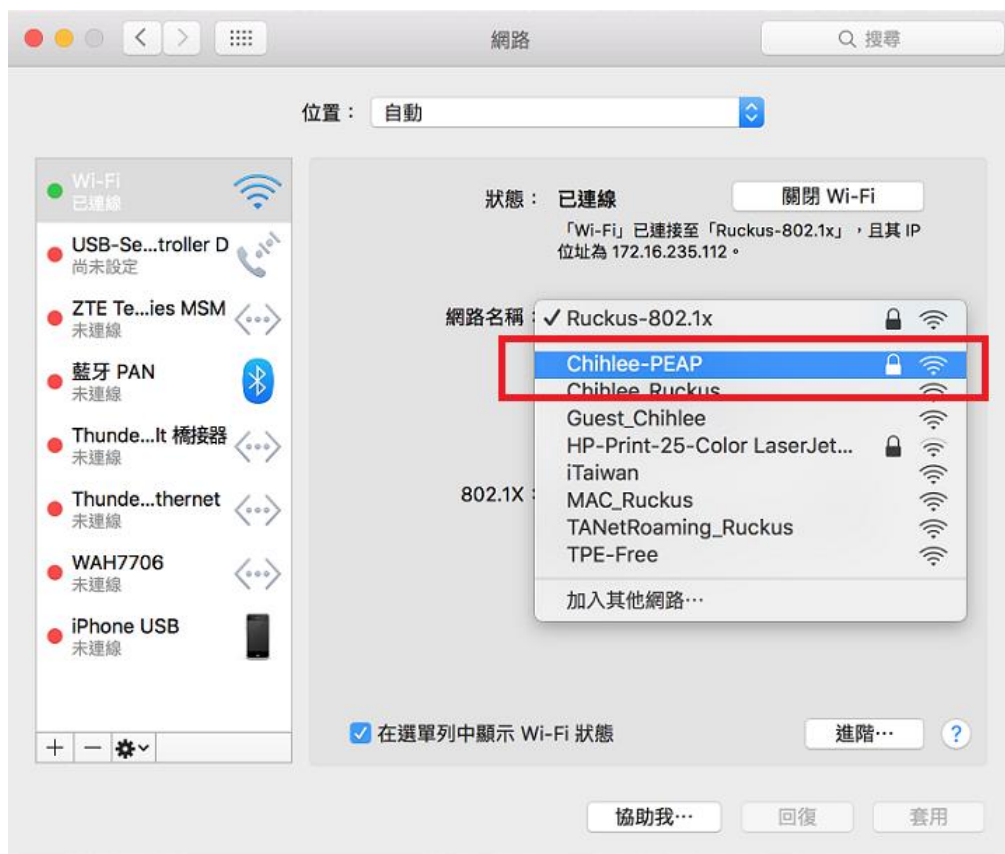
網路

搜尋

位置： 自動

Wi-Fi
已連線

USB-Se...troller D
尚未設定

ZTE Te...ies MSM
未連線

藍牙 PAN
未連線

Thunde...lt 橋接器
未連線

Thunde...thernet
未連線

WAH7706
未連線

iPhone USB
未連線

狀態： 已連線

關閉 Wi-Fi

「Wi-Fi」已連接至「Ruckus-802.1x」，且其 IP 位址為 172.16.235.112。

網路名稱：

✓ Ruckus-802.1x
Chihlee-PEAP
Chihlee_Ruckus
Guest_Chihlee
HP-Print-25-Color LaserJet...
iTaiwan
MAC_Ruckus
TANetRoaming_Ruckus
TPE-Free
加入其他網路⋯

802.1X：

在選單列中顯示 Wi-Fi 狀態

進階⋯

?

+ − 

協助我⋯

回復

套用